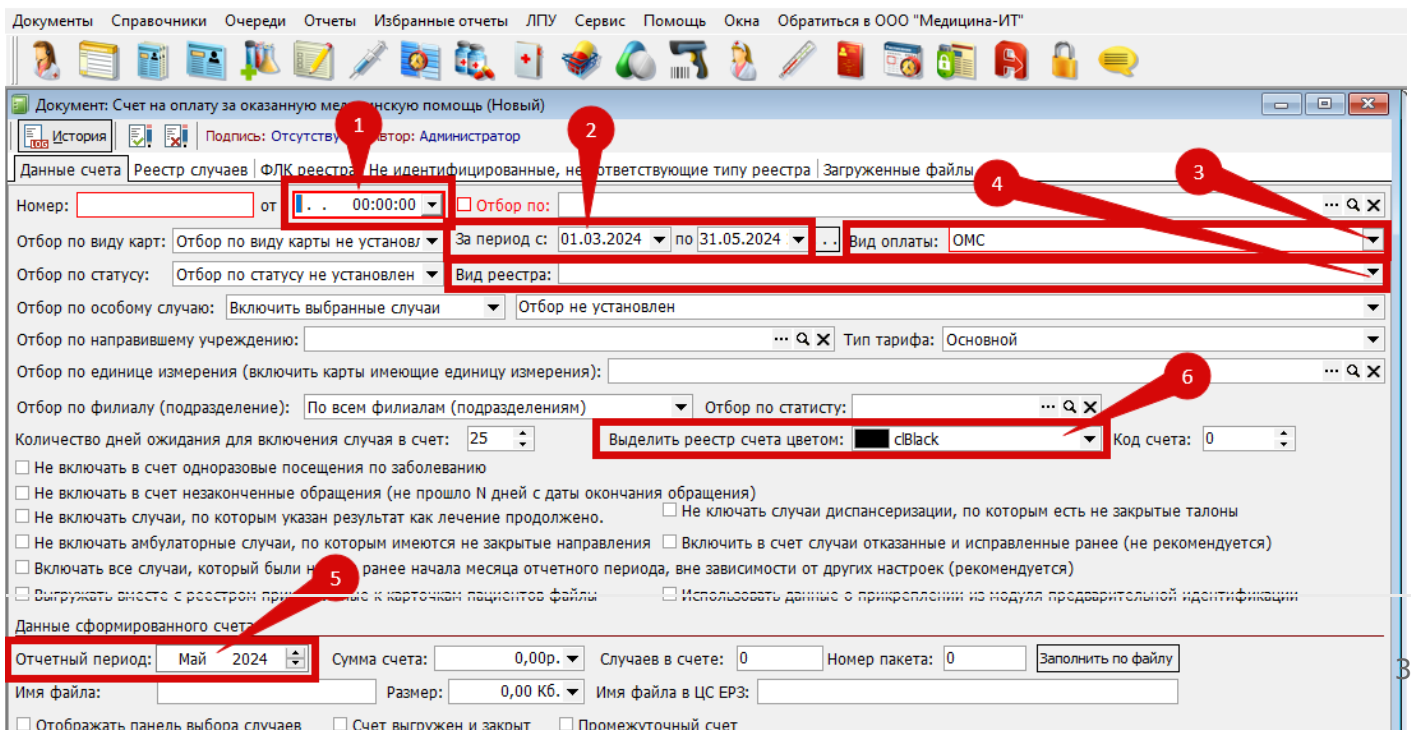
Документы Справочники Очереди Отчеты Избранные отчеты ЛПУ Сервис Помощь Окна Обратиться в ООО "Медицина-ИТ"

Документ: Счет на оплату за оказанную мед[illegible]нскую помощь (Новый)

История Подпись: Отсутству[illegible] втор: Администратор

1 2 3 4 5 6

Данные счета | Реестр случаев | ФЛК реестра | Не идентифицированные, не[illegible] ответствующие типу реестра | Загруженные файлы

Номер: от . . 00:00:00 Отбор по:

Отбор по виду карт: Отбор по виду карты не установл За период с: 01.03.2024 по 31.05.2024 .. Вид оплаты: ОМС

Отбор по статусу: Отбор по статусу не установлен Вид реестра:

Отбор по особому случаю: Включить выбранные случаи Отбор не установлен

Отбор по направившему учреждению: Тип тарифа: Основной

Отбор по единице измерения (включить карты имеющие единицу измерения):

Отбор по филиалу (подразделение): По всем филиалам (подразделениям) Отбор по статисту:

Количество дней ожидания для включения случая в счет: 25 Выделить реестр счета цветом: clBlack Код счета: 0

Не включать в счет одноразовые посещения по заболеванию

Не включать в счет незаконченные обращения (не прошло N дней с даты окончания обращения)

Не включать случаи, по которым указан результат как лечение продолжено.

Не ключать случаи диспансеризации, по которым есть не закрытые талоны

Не включать амбулаторные случаи, по которым имеются не закрытые направления

Включить в счет случаи отказанные и исправленные ранее (не рекомендуется)

Включать все случаи, который были н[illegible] ранее начала месяца отчетного периода, вне зависимости от других настроек (рекомендуется)

Выгружать вместе с реестром при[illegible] к карточкам пациентов файлы

Использовать данные о прикреплении из модуля предварительной идентификации

Данные сформированного счета

Отчетный период: Май 2024 Сумма счета: 0,00р. Случаев в счете: 0 Номер пакета: 0 Заполнить по файлу

Имя файла: Размер: 0,00 Кб. Имя файла в ЦС ЕРЗ:

Отображать панель выбора случаев Счет выгружен и закрыт Промежуточный счет

3